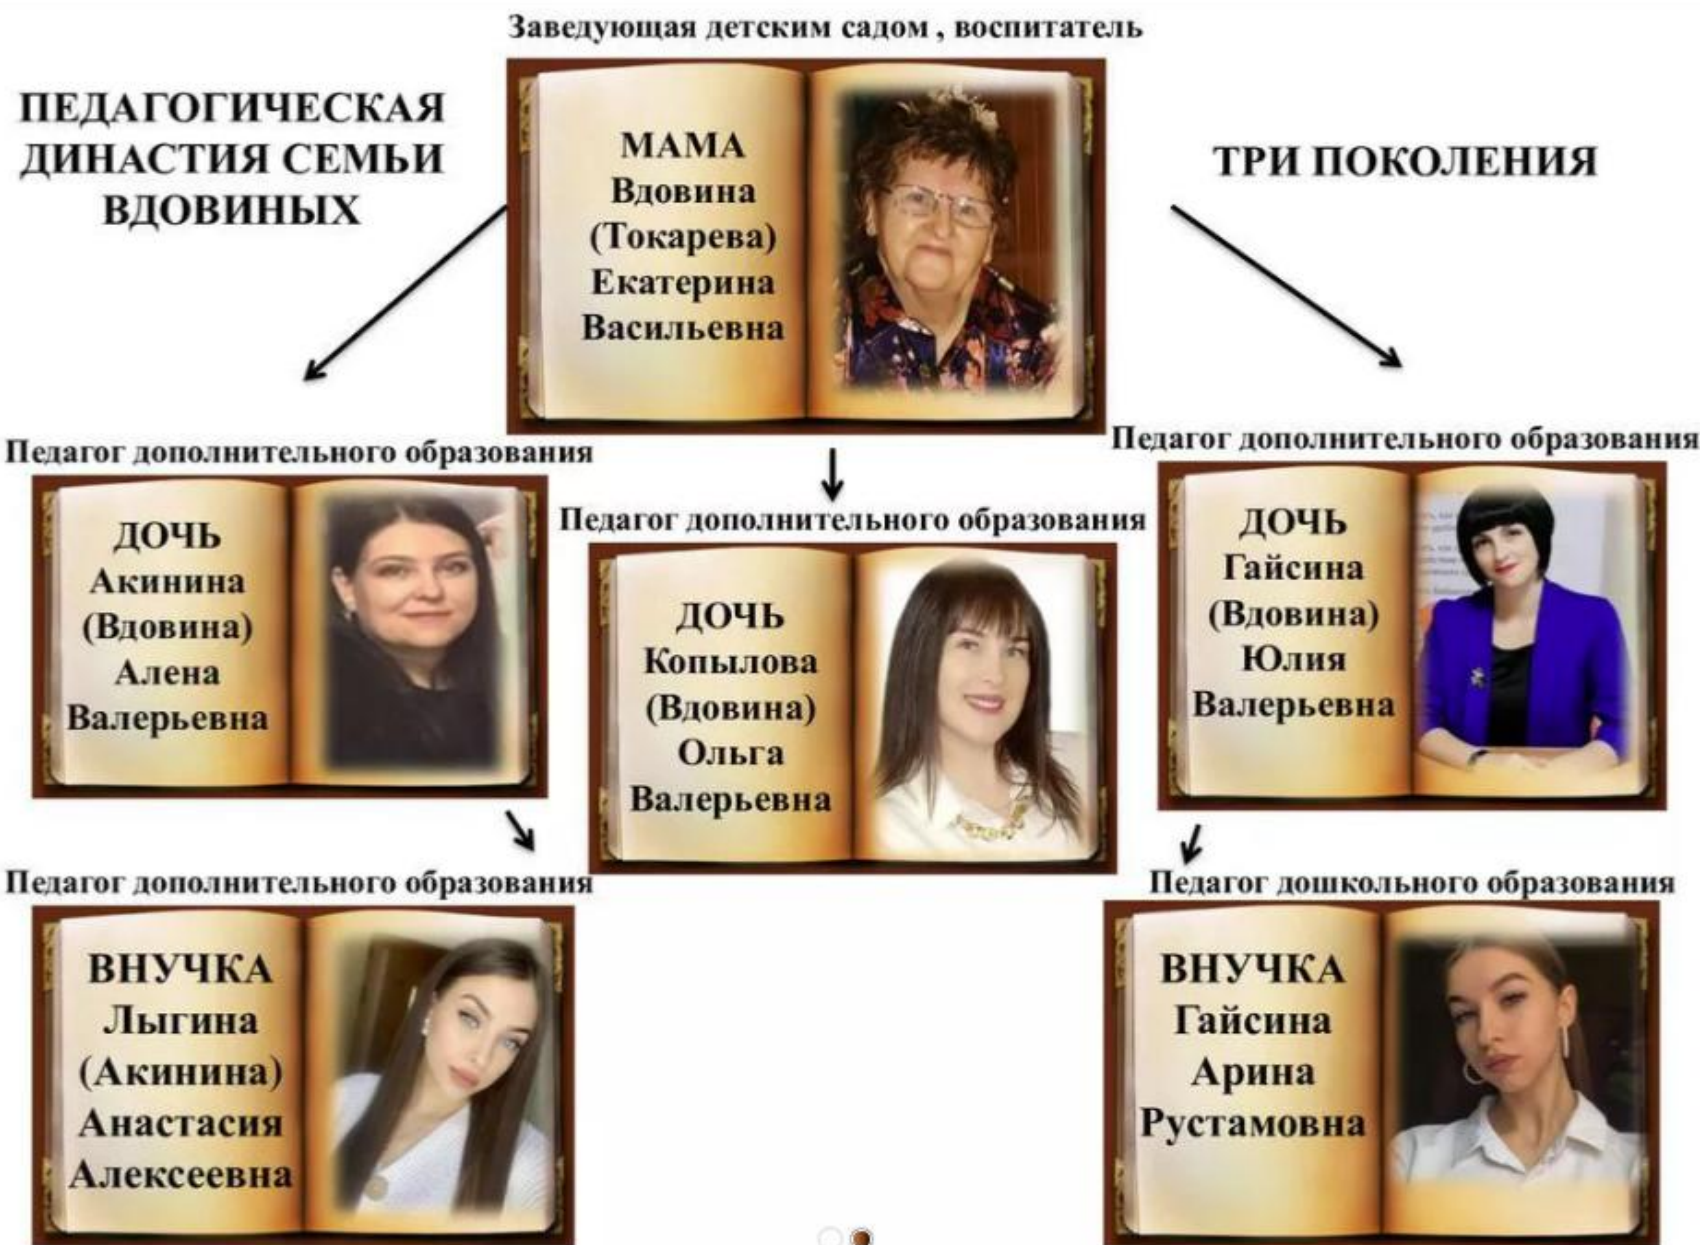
Заведующая детским садом , воспитатель

ПЕДАГОГИЧЕСКАЯ ДИНАСТИЯ СЕМЬИ ВДОВИНЫХ

МАМА
Вдовина
(Токарева)
Екатерина
Васильевна

ТРИ ПОКОЛЕНИЯ

Педагог дополнительного образования

ДОЧЬ
Акинина
(Вдовина)
Алена
Валерьевна

Педагог дополнительного образования

ДОЧЬ
Копылова
(Вдовина)
Ольга
Валерьевна

Педагог дополнительного образования

ДОЧЬ
Гайсина
(Вдовина)
Юлия
Валерьевна

Педагог дополнительного образования

ВНУЧКА
Лыгина
(Акинина)
Анастасия
Алексеевна

Педагог дошкольного образования

ВНУЧКА
Гайсина
Арина
Рустамовна